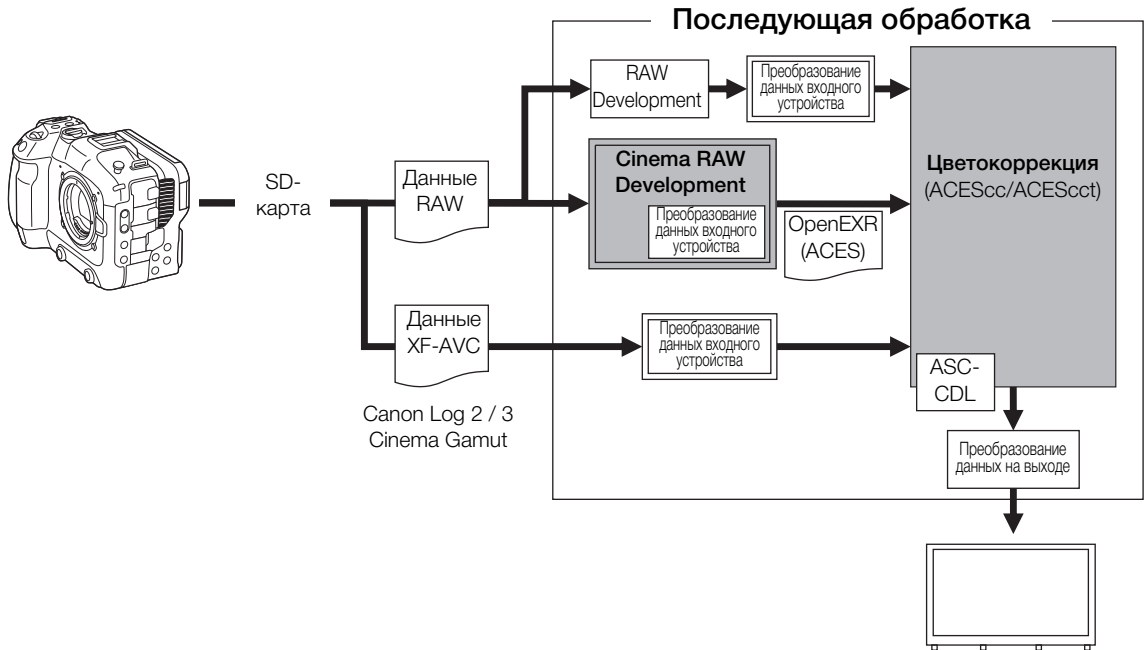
Последующая обработка

SD-карта

Данные RAW

RAW Development

Преобразование данных входного устройства

Cinema RAW Development

Преобразование данных входного устройства

OpenEXR (ACES)

Цветокоррекция (ACEScc/ACEScct)

Данные XF-AVC

Преобразование данных входного устройства

ASC-CDL

Canon Log 2 / 3
Cinema Gamut

Преобразование данных на выходе